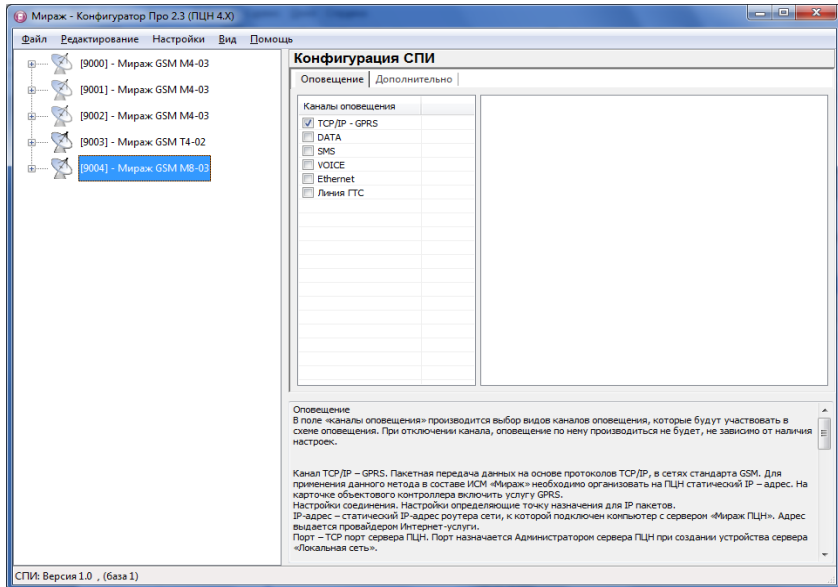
Мираж - Конфигуратор Про 2.3 (ПЦН 4.X)

Файл Редактирование Настройки Вид Помощь

[9000] - Мираж GSM M4-03
[9001] - Мираж GSM M4-03
[9002] - Мираж GSM M4-03
[9003] - Мираж GSM T4-02
[9004] - Мираж GSM M8-03

Конфигурация СПИ

Оповещение | Дополнительно

Каналы оповещения
TCP/IP - GPRS
DATA
SMS
VOICE
Ethernet
Линия ГТС

Оповещение
В поле «каналы оповещения» производится выбор видов каналов оповещения, которые будут участвовать в схеме оповещения. При отключении канала, оповещение по нему производиться не будет, не зависимо от наличия настроек.

Канал TCP/IP – GPRS. Пакетная передача данных на основе протоколов TCP/IP, в сетях стандарта GSM. Для применения данного метода в составе ИСМ «Мираж» необходимо организовать на ПЦН статический IP – адрес. На карточке объектового контроллера включить услугу GPRS.
Настройки соединения. Настройки определяющие точку назначения для IP пакетов.
IP-адрес – статический IP-адрес роутера сети, к которой подключен компьютер с сервером «Мираж ПЦН». Адрес выдается провайдером Интернет-услуги.
Порт – TCP порт сервера ПЦН. Порт назначается Администратором сервера ПЦН при создании устройства сервера «Локальная сеть».

СПИ: Версия 1.0 , (база 1)